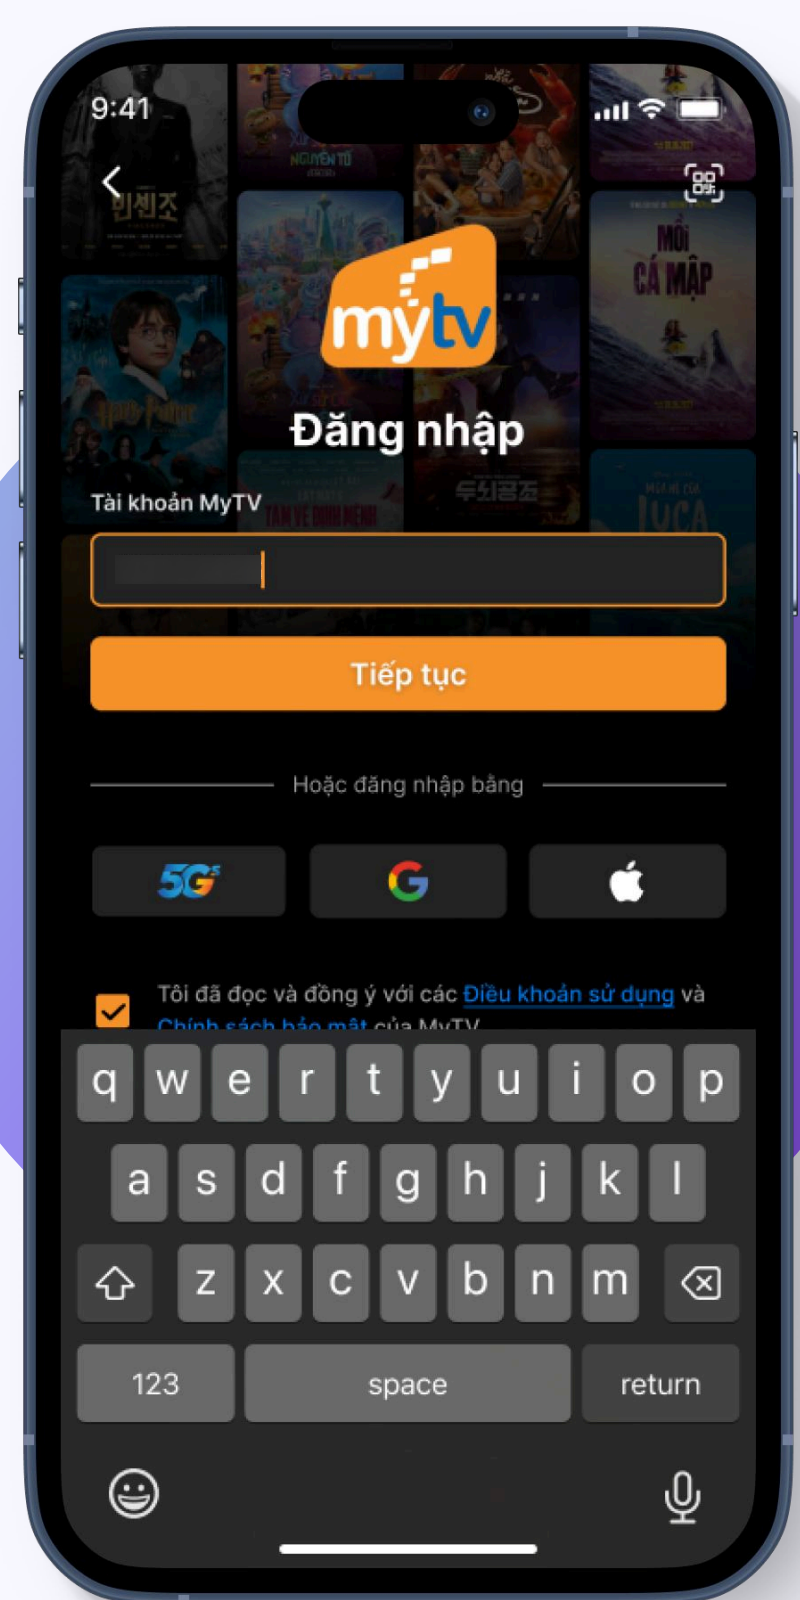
9:41

mytv

Đăng nhập

Tài khoản MyTV

Tiếp tục

Hoặc đăng nhập bằng

5G

Tôi đã đọc và đồng ý với các Điều khoản sử dụng và Chính sách bảo mật của MyTV

q w e r t y u i o p
a s d f g h j k l
z x c v b n m
123 space return